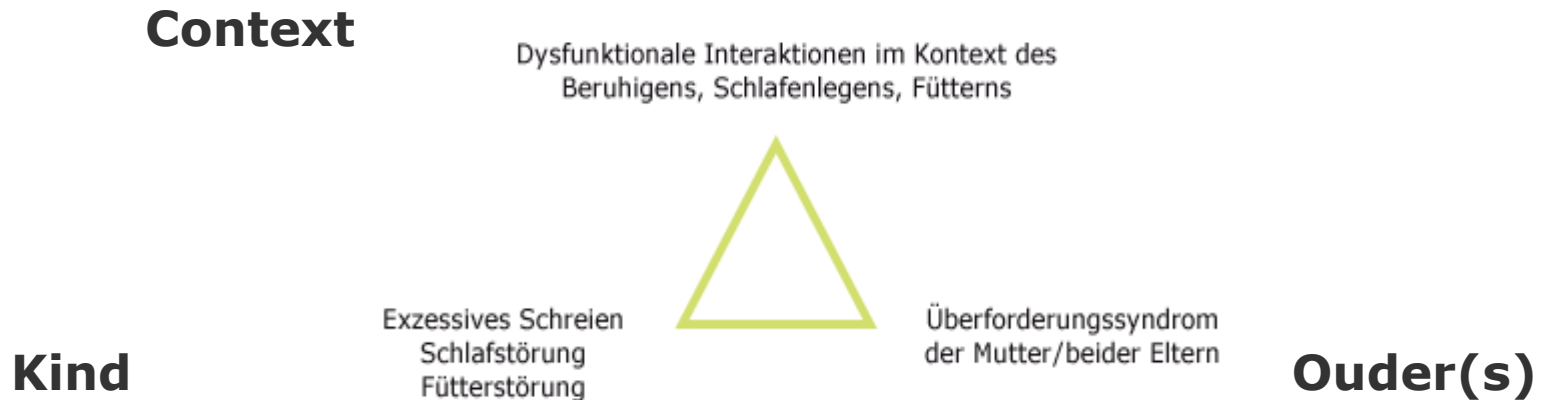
Context

Dysfunktionale Interaktionen im Kontext des Beruhigens, Schlafenlegens, Fütterns

Exzessives Schreien
Schlafstörung
Fütterstörung

Überforderungssyndrom
der Mutter/beider Eltern

Kind

Ouder(s)